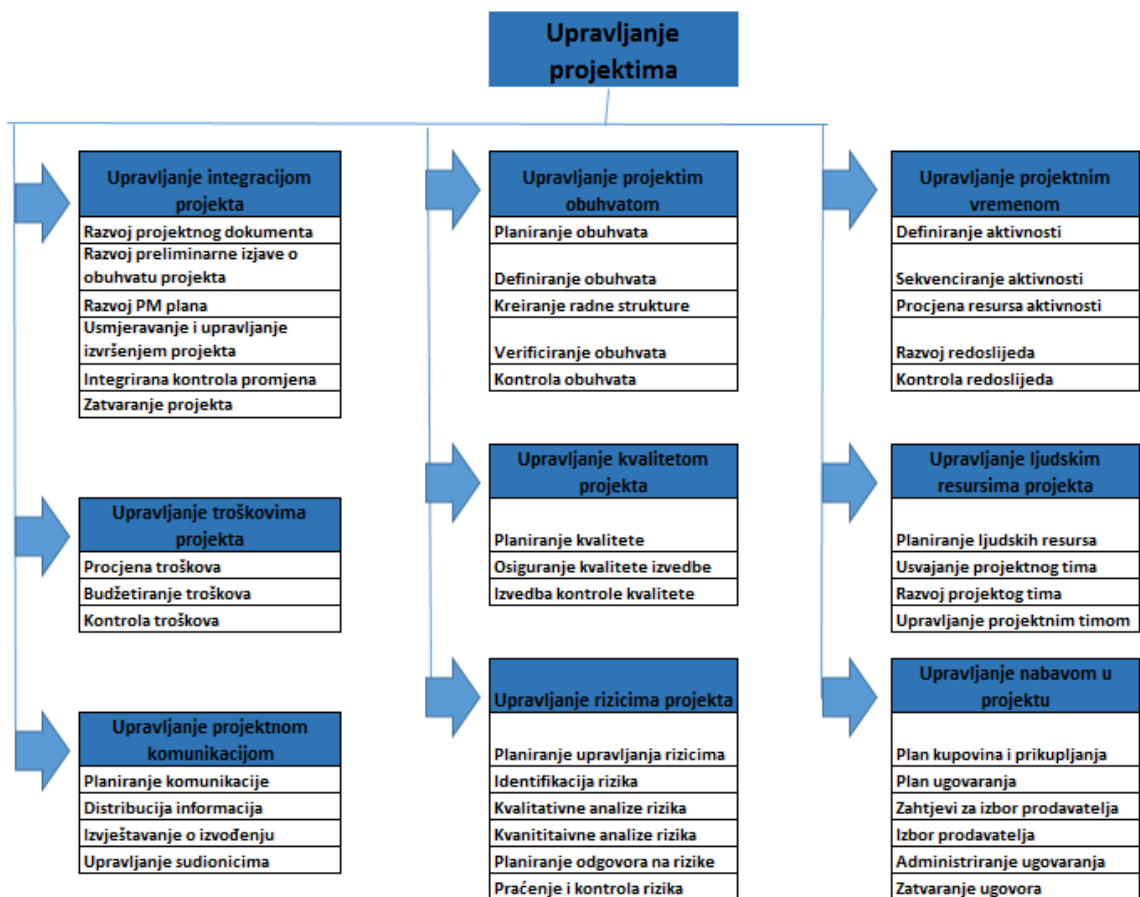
Upravljanje projektima

Upravljanje integracijom projekta
Razvoj projektnog dokumenta
Razvoj preliminarne izjave o obuhvatu projekta
Razvoj PM plana
Usmjeravanje i upravljanje izvršenjem projekta
Integrirana kontrola promjena
Zatvaranje projekta

Upravljanje troškovima projekta
Procjena troškova
Budžetiranje troškova
Kontrola troškova

Upravljanje projektnom komunikacijom
Planiranje komunikacije
Distribucija informacija
Izvještavanje o izvođenju
Upravljanje sudionicima

Upravljanje projektim obuhvatom
Planiranje obuhvata
Definiranje obuhvata
Kreiranje radne strukture
Verificiranje obuhvata
Kontrola obuhvata

Upravljanje kvalitetom projekta
Planiranje kvalitete
Osiguranje kvalitete izvedbe
Izvedba kontrole kvalitete

Upravljanje rizicima projekta
Planiranje upravljanja rizicima
Identifikacija rizika
Kvalitativne analize rizika
Kvanititaivne analize rizika
Planiranje odgovora na rizike
Praćenje i kontrola rizika

Upravljanje projektnim vremenom
Definiranje aktivnosti
Sekvenciranje aktivnosti
Procjena resursa aktivnosti
Razvoj redoslijeda
Kontrola redoslijeda

Upravljanje ljudskim resursima projekta
Planiranje ljudskih resursa
Usvajanje projektnog tima
Razvoj projektog tima
Upravljanje projektnim timom

Upravljanje nabavom u projektu
Plan kupovina i prikupljanja
Plan ugovaranja
Zahtjevi za izbor prodavatelja
Izbor prodavatelja
Administriranje ugovaranja
Zatvaranje ugovora